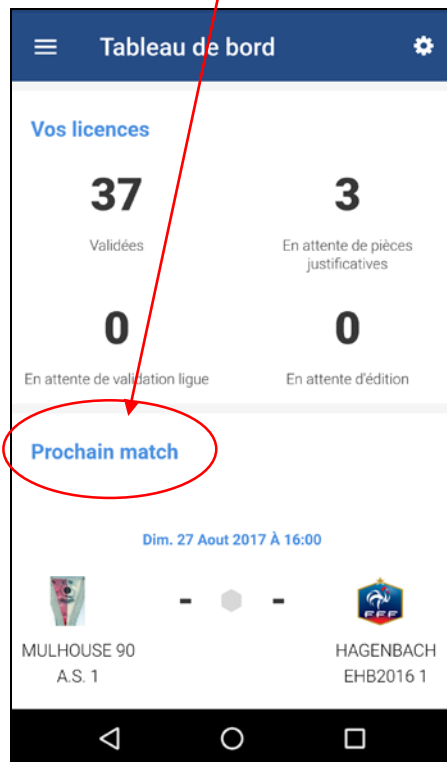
Tableau de bord

Vos licences

37
Validées

3
En attente de pièces justificatives

0
En attente de validation ligue

0
En attente d'édition

Prochain match

Dim. 27 Aout 2017 À 16:00

- -

MULHOUSE 90 A.S. 1

FFF

HAGENBACH EHB2016 1